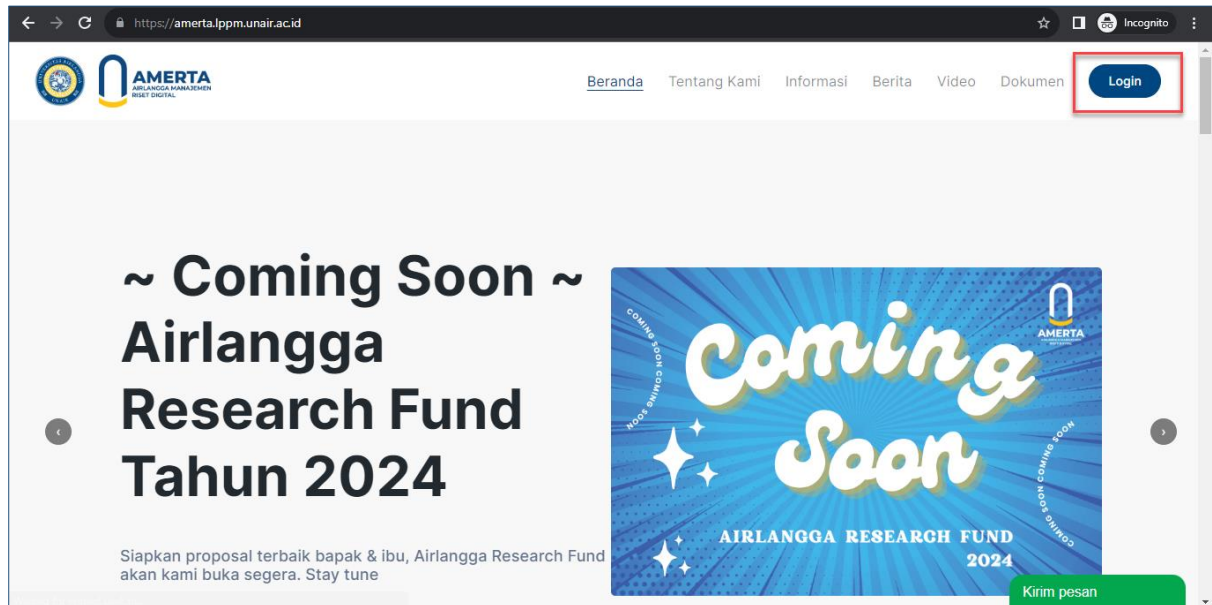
https://amerta.lppm.unair.ac.id

Incognito

AMERTA
AIRLANGGA MANAJEMEN RISET DIGITAL

Beranda Tentang Kami Informasi Berita Video Dokumen Login

~ Coming Soon ~ Airlangga Research Fund Tahun 2024

Siapkan proposal terbaik bapak & ibu, Airlangga Research Fund akan kami buka segera. Stay tune

AMERTA

COMING SOON COMING SOON

Coming Soon

COMING SOON COMING SOON

AIRLANGGA RESEARCH FUND 2024

Kirim pesan